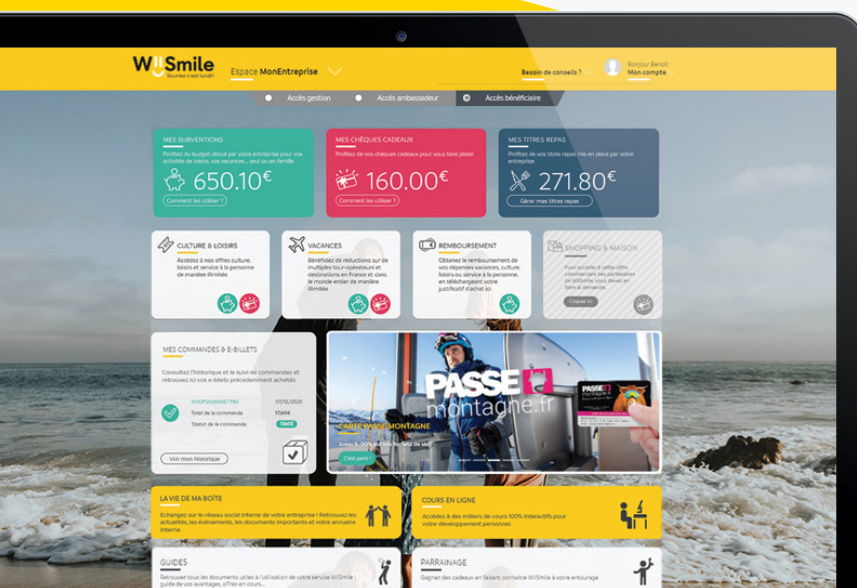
WiSmile
Sourirez c'est lundi !

Espace MonEntreprise

Besoin de conseils ?

Bonjour Benoit
Mon compte

Accès gestion
Accès ambassadeur
Accès bénéficiaire

MES SUBVENTIONS
Profitez du budget alloué par votre entreprise pour vos activités de loisirs, vos vacances... seul ou en famille
650.10€
Comment les utiliser ?

MES CHÈQUES CADEAUX
Profitez de vos chèques cadeaux pour vous faire plaisir
160.00€
Comment les utiliser ?

MES TITRES REPAS
Profitez de vos titres repas mis en place par votre entreprise
271.80€
Gérer mes titres repas

CULTURE & LOISIRS
Accédez à nos offres culture, loisirs et service à la personne de manière illimitée

VACANCES
Bénéficiez de réductions sur de multiples tour-opérateurs et destinations en France et dans le monde entier de manière illimitée

REMBOURSEMENT
Obtenez le remboursement de vos dépenses vacances, culture, loisirs ou service à la personne, en téléchargeant votre justificatif d'achat ici

SHOPPING & MAISON
Pour accéder à cette offre commerciale des partenaires de WiSmile, vous devez en faire la demande
Cliquez ici

MES COMMANDES & E-BILLETS
Consultez l'historique et le suivi de commandes et retrouvez ici vos e-billets précédemment achetés
SHOP2020047790
07/12/2020
Total de la commande
17,60€
Statut de la commande
Traité
Voir mon historique

PASSE montagne.fr
CARTE PASSE MONTAGNE
Jusqu'à -50% sur vos forfaits de ski
C'est parti !

LA VIE DE MA BOÎTE
Echangez sur le réseau social interne de votre entreprise ! Retrouvez les actualités, les événements, les documents importants et votre annuaire interne.

COURS EN LIGNE
Accédez à des milliers de cours 100% interactifs pour votre développement personnel.

GUIDES
Retrouvez tous les documents utiles à l'utilisation de votre service WiSmile : guide de vos avantages, offres en cours...

PARRAINAGE
Gagnez des cadeaux en faisant connaître WiSmile à votre entourage